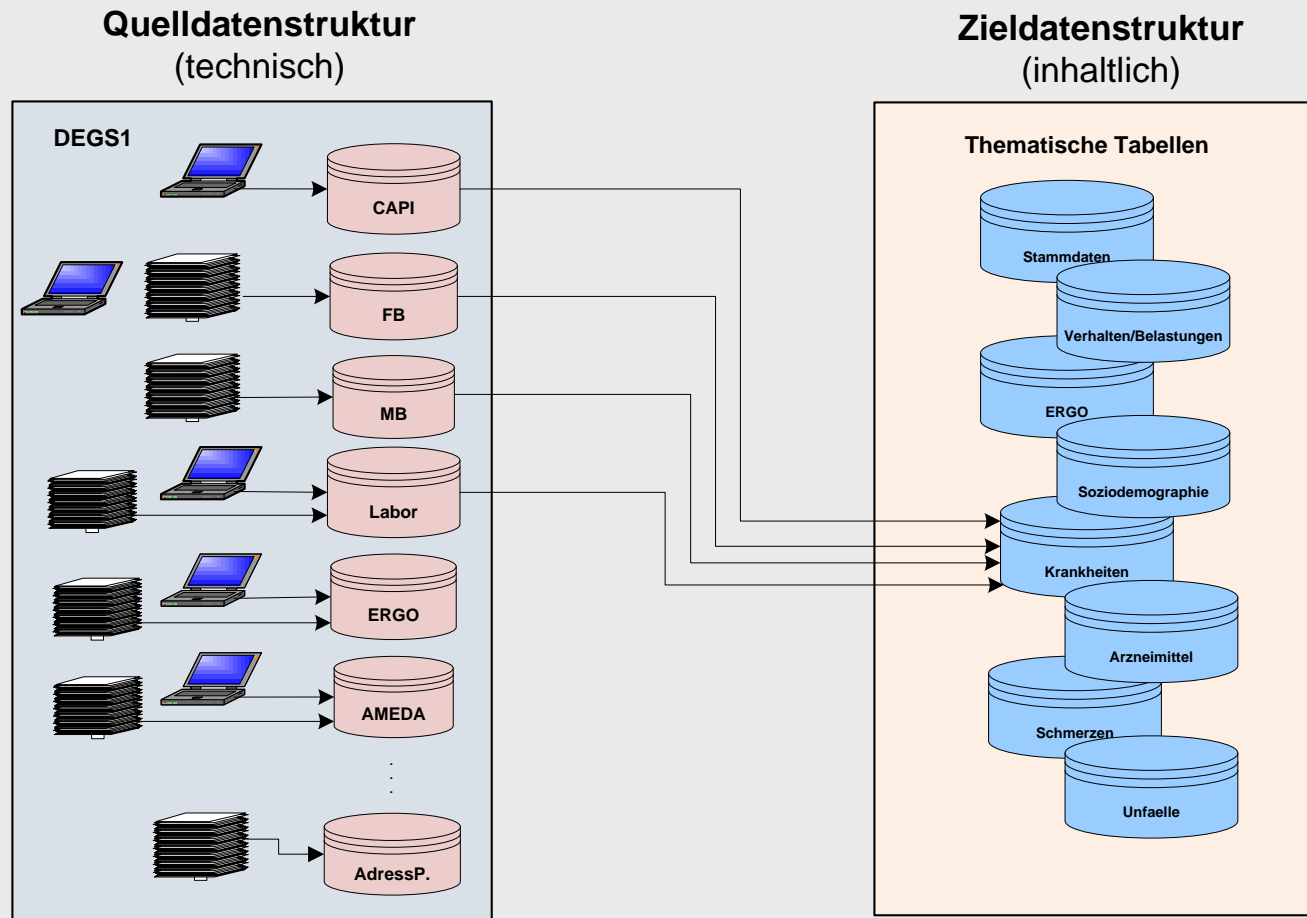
**Quelldatenstruktur**
(technisch)

DEGS1

CAPI

FB

MB

Labor

ERGO

AMEDA

...

AdressP.

**Zieldatenstruktur**
(inhaltlich)

Thematische Tabellen

Stammdaten

Verhalten/Belastungen

ERGO

Soziodemographie

Krankheiten

Arzneimittel

Schmerzen

Unfaelle